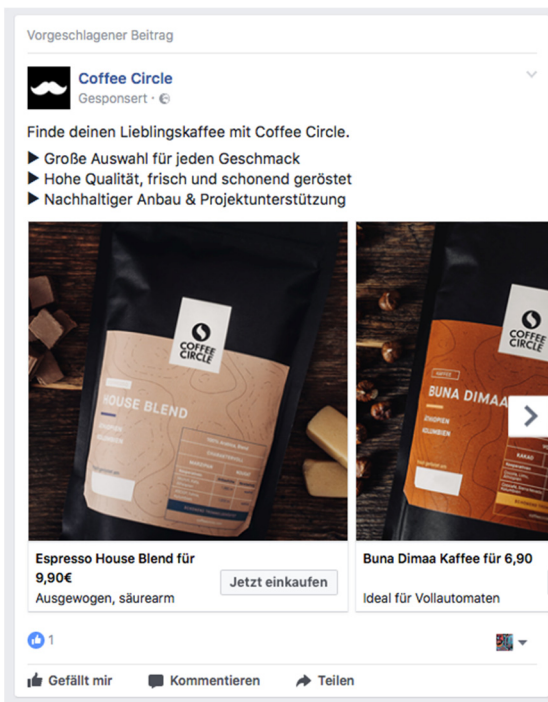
Vorgeschlagener Beitrag

Coffee Circle
Gesponsert ·

Finde deinen Lieblingskaffee mit Coffee Circle.
▶ Große Auswahl für jeden Geschmack
▶ Hohe Qualität, frisch und schonend geröstet
▶ Nachhaltiger Anbau & Projektunterstützung

COFFEE CIRCLE
HOUSE BLEND
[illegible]

COFFEE CIRCLE
BUNA DIMAA
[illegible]

Espresso House Blend für 9,90€
Ausgewogen, säurearm
Jetzt einkaufen

Buna Dimaa Kaffee für 6,90
Ideal für Vollautomaten

1

Gefällt mir
Kommentieren
Teilen